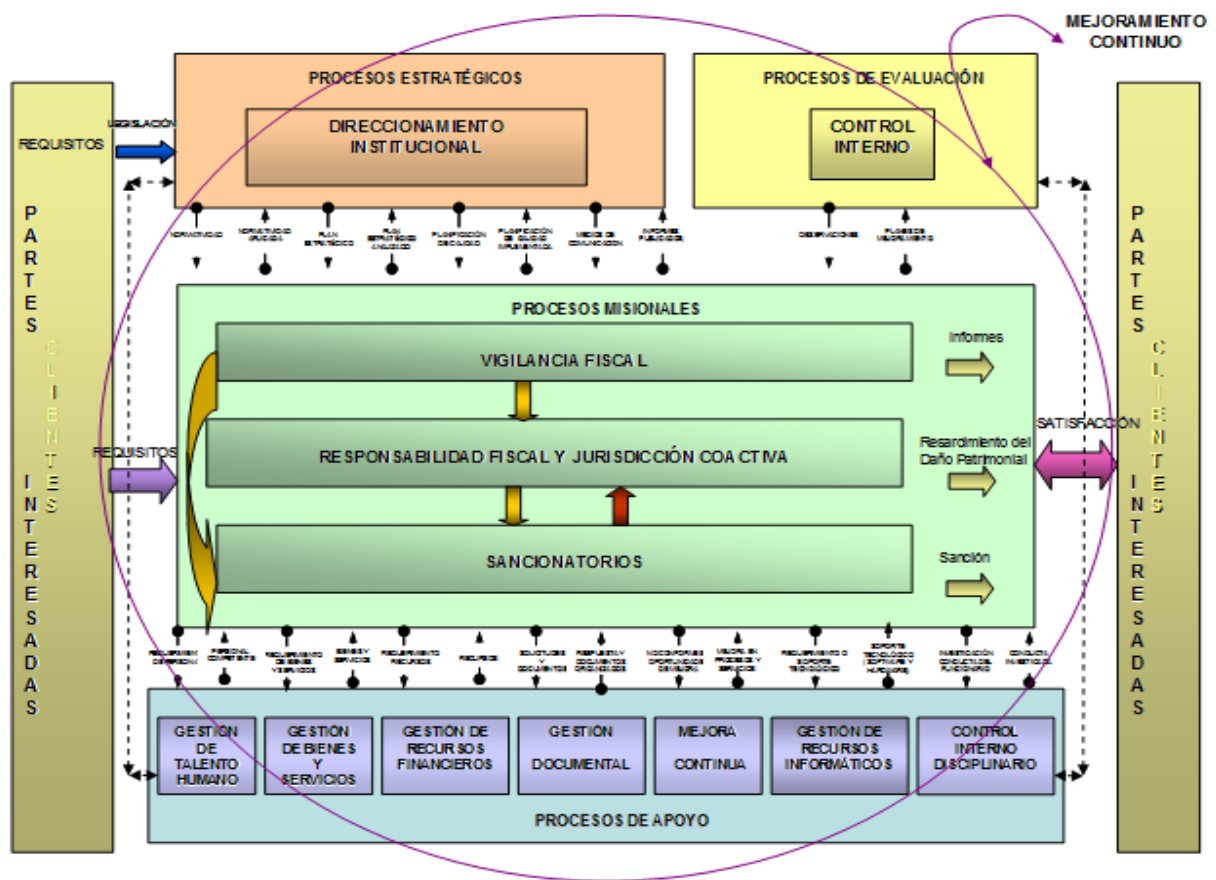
MEJORAMIENTO CONTINUO

PARTES INTERESADAS

CLIENTES

REQUISITOS

LEGISLACIÓN

PROCESOS ESTRATÉGICOS

DIRECCIONAMIENTO INSTITUCIONAL

PROCESOS DE EVALUACIÓN

CONTROL INTERNO

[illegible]

PROCESOS MISIONALES

VIGILANCIA FISCAL

Informes

RESPONSABILIDAD FISCAL Y JURISDICCIÓN COACTIVA

REQUISITOS

SATISFACCIÓN

Resarcimiento del Daño Patrimonial

SANCIONATORIOS

Sanción

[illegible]

GESTIÓN DE TALENTO HUMANO

GESTIÓN DE BIENES Y SERVICIOS

GESTIÓN DE RECURSOS FINANCIEROS

GESTIÓN DOCUMENTAL

MEJORA CONTINUA

GESTIÓN DE RECURSOS INFORMÁTICOS

CONTROL INTERNO DISCIPLINARIO

PROCESOS DE APOYO

PARTES INTERESADAS

CLIENTES